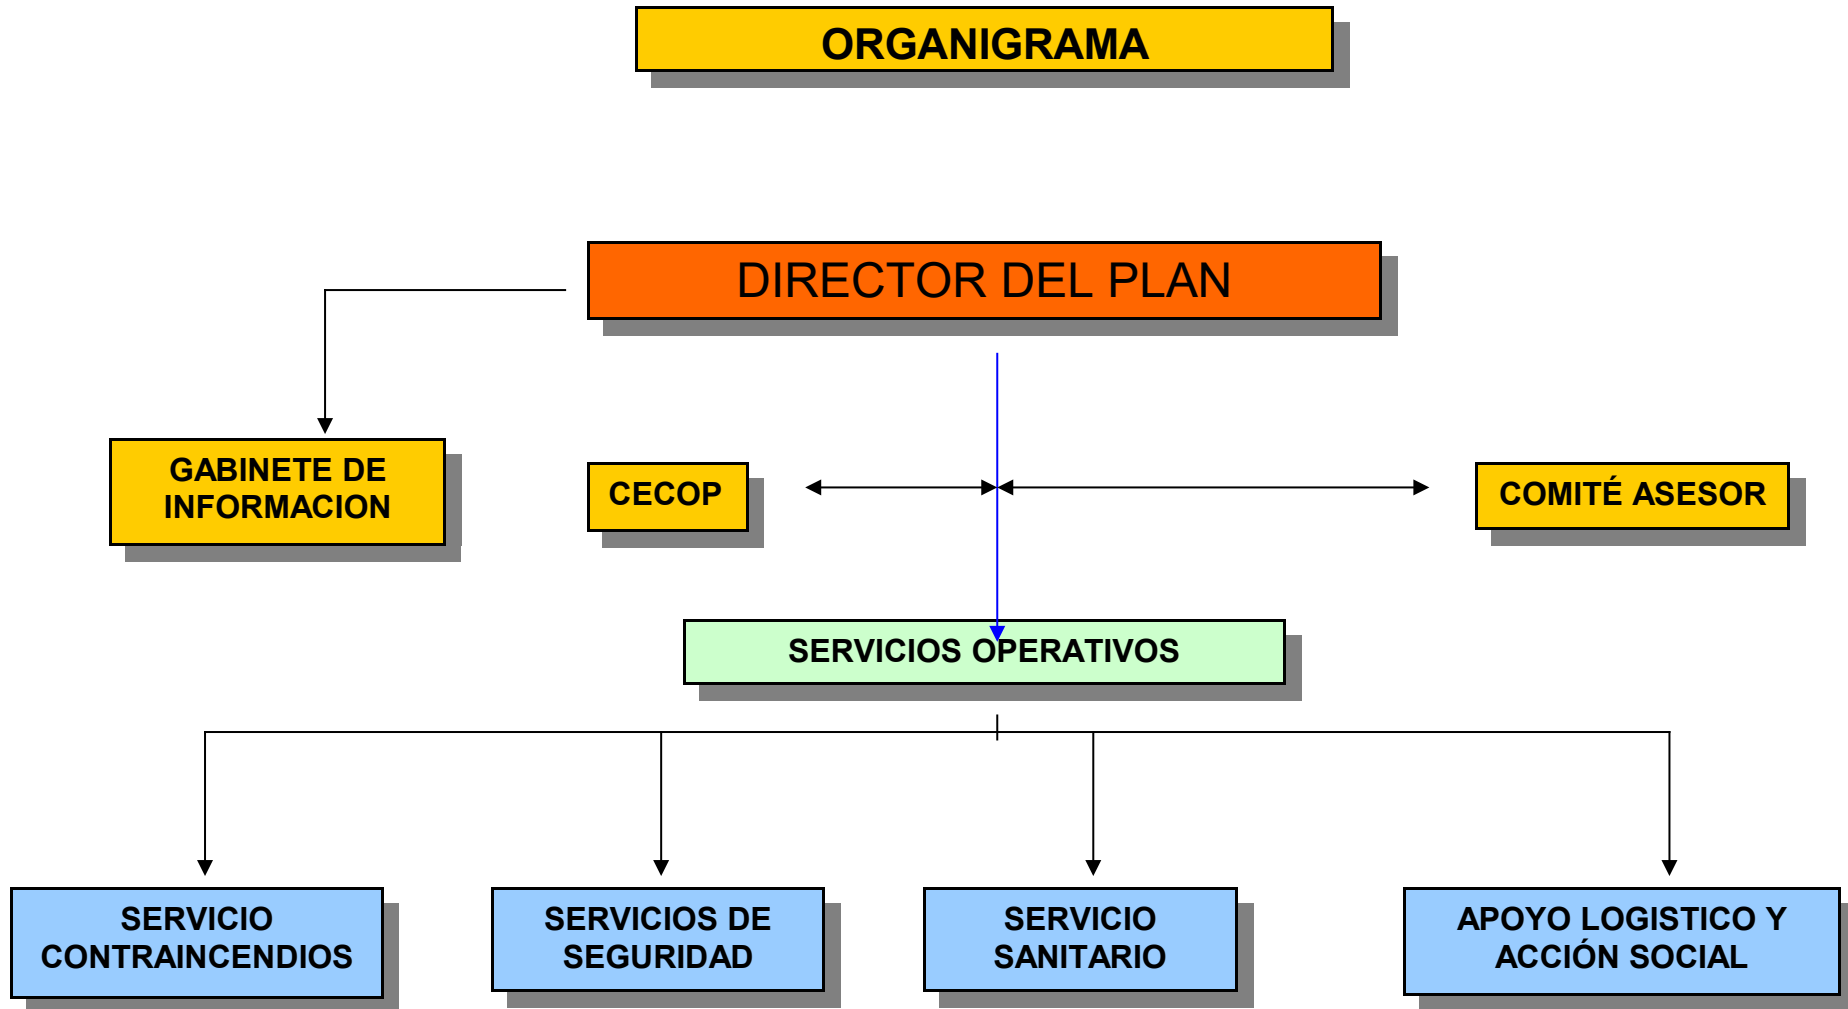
ORGANIGRAMA

DIRECTOR DEL PLAN

GABINETE DE INFORMACION

CECOP

COMITÉ ASESOR

SERVICIOS OPERATIVOS

SERVICIO CONTRAINCENDIOS

SERVICIOS DE SEGURIDAD

SERVICIO SANITARIO

APOYO LOGISTICO Y ACCIÓN SOCIAL